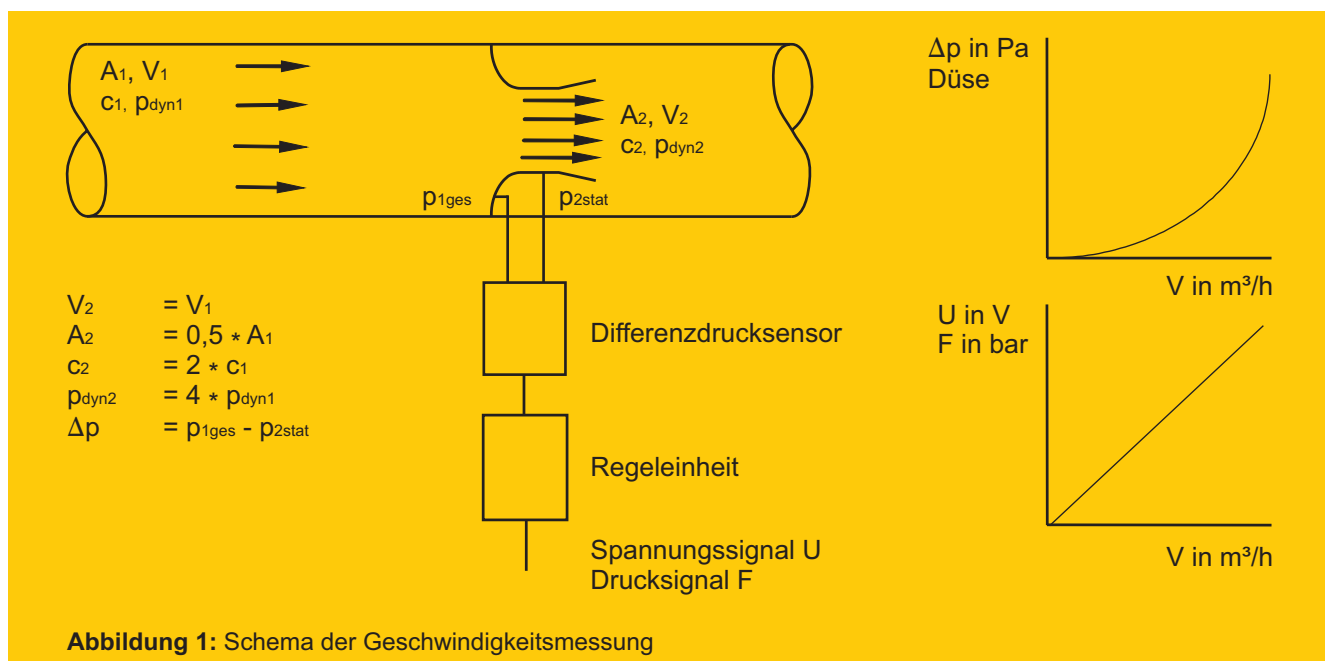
$A_1, V_1$
$c_1, p_{dyn1}$

$A_2, V_2$
$c_2, p_{dyn2}$

$p_{1ges}$ $p_{2stat}$

$V_2 = V_1$
$A_2 = 0,5 * A_1$
$c_2 = 2 * c_1$
$p_{dyn2} = 4 * p_{dyn1}$
$\Delta p = p_{1ges} - p_{2stat}$

Differenzdrucksensor

Regeleinheit

Spannungssignal U
Drucksignal F

$\Delta$p in Pa
Düse

V in m³/h

U in V
F in bar

V in m³/h

**Abbildung 1:** Schema der Geschwindigkeitsmessung